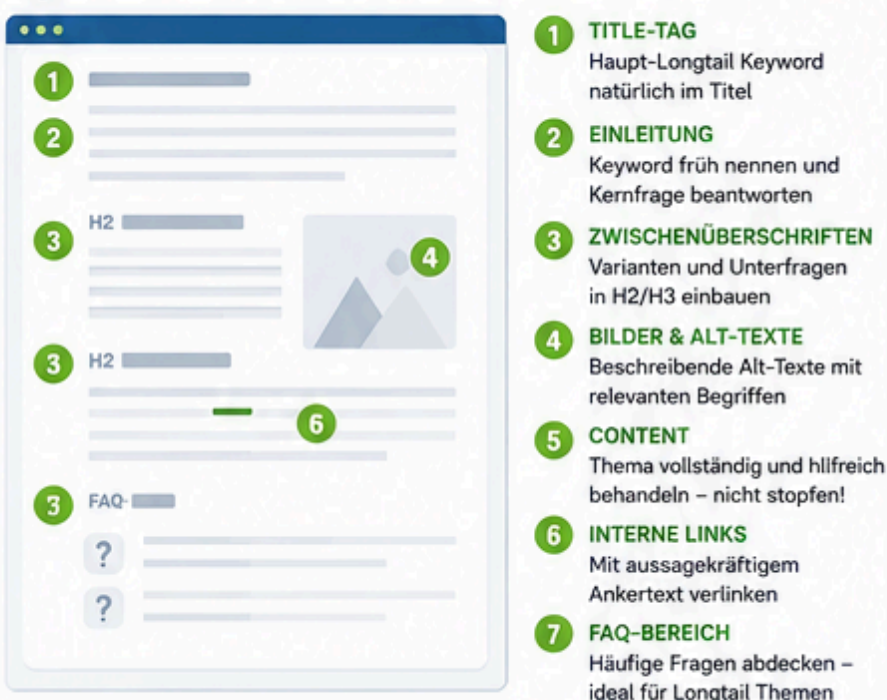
1
2
H2
3
4
H2
3
6
FAQ-
3
?
?

1 TITLE-TAG
Haupt-Longtail Keyword natürlich im Titel

2 EINLEITUNG
Keyword früh nennen und Kernfrage beantworten

3 ZWISCHENÜBERSCHRIFTEN
Varianten und Unterfragen in H2/H3 einbauen

4 BILDER & ALT-TEXTE
Beschreibende Alt-Texte mit relevanten Begriffen

5 CONTENT
Thema vollständig und hllfreich behandeln – nicht stopfen!

6 INTERNE LINKS
Mit aussagekräftigem Ankertext verlinken

7 FAQ-BEREICH
Häufige Fragen abdecken – ideal für Longtail Themen